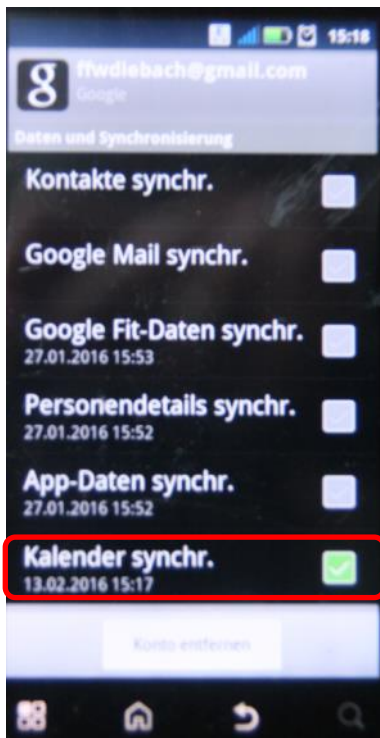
15:18

g ffwdiebach@gmail.com
Google

Daten und Synchronisierung

Kontakte synchr.

Google Mail synchr.

Google Fit-Daten synchr.
27.01.2016 15:53

Personendetails synchr.
27.01.2016 15:52

App-Daten synchr.
27.01.2016 15:52

Kalender synchr.
13.02.2016 15:17

Konto entfernen